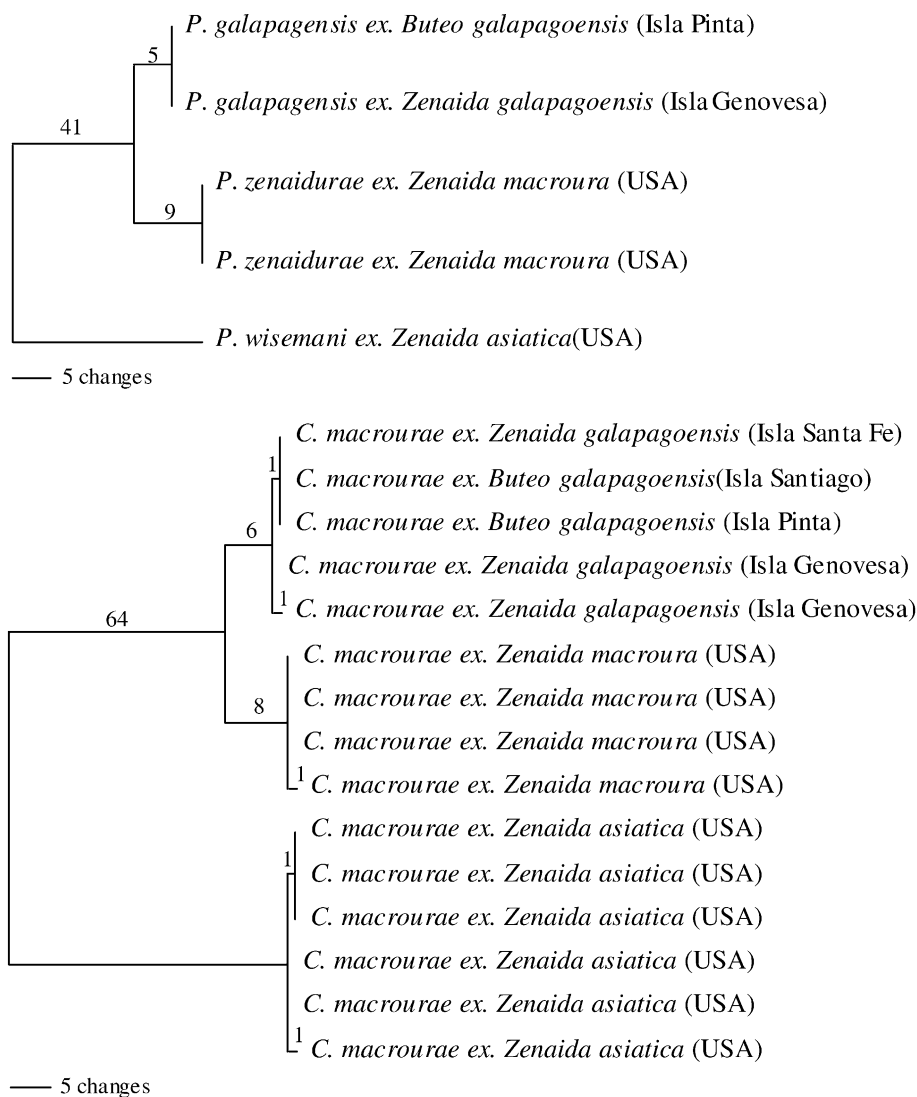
5

P. galapagensis ex. Buteo galapagoensis (Isla Pinta)

41

P. galapagensis ex. Zenaida galapagoensis (Isla Genovesa)

9

P. zenaidurae ex. Zenaida macroura (USA)

P. zenaidurae ex. Zenaida macroura (USA)

P. wisemani ex. Zenaida asiatica(USA)

5 changes

C. macrourae ex. Zenaida galapagoensis (Isla Santa Fe)

1

C. macrourae ex. Buteo galapagoensis(Isla Santiago)

C. macrourae ex. Buteo galapagoensis (Isla Pinta)

6

C. macrourae ex. Zenaida galapagoensis (Isla Genovesa)

64

1

C. macrourae ex. Zenaida galapagoensis (Isla Genovesa)

C. macrourae ex. Zenaida macroura (USA)

C. macrourae ex. Zenaida macroura (USA)

8

C. macrourae ex. Zenaida macroura (USA)

1

C. macrourae ex. Zenaida macroura (USA)

C. macrourae ex. Zenaida asiatica (USA)

1

C. macrourae ex. Zenaida asiatica (USA)

C. macrourae ex. Zenaida asiatica (USA)

C. macrourae ex. Zenaida asiatica (USA)

C. macrourae ex. Zenaida asiatica (USA)

1

C. macrourae ex. Zenaida asiatica (USA)

5 changes